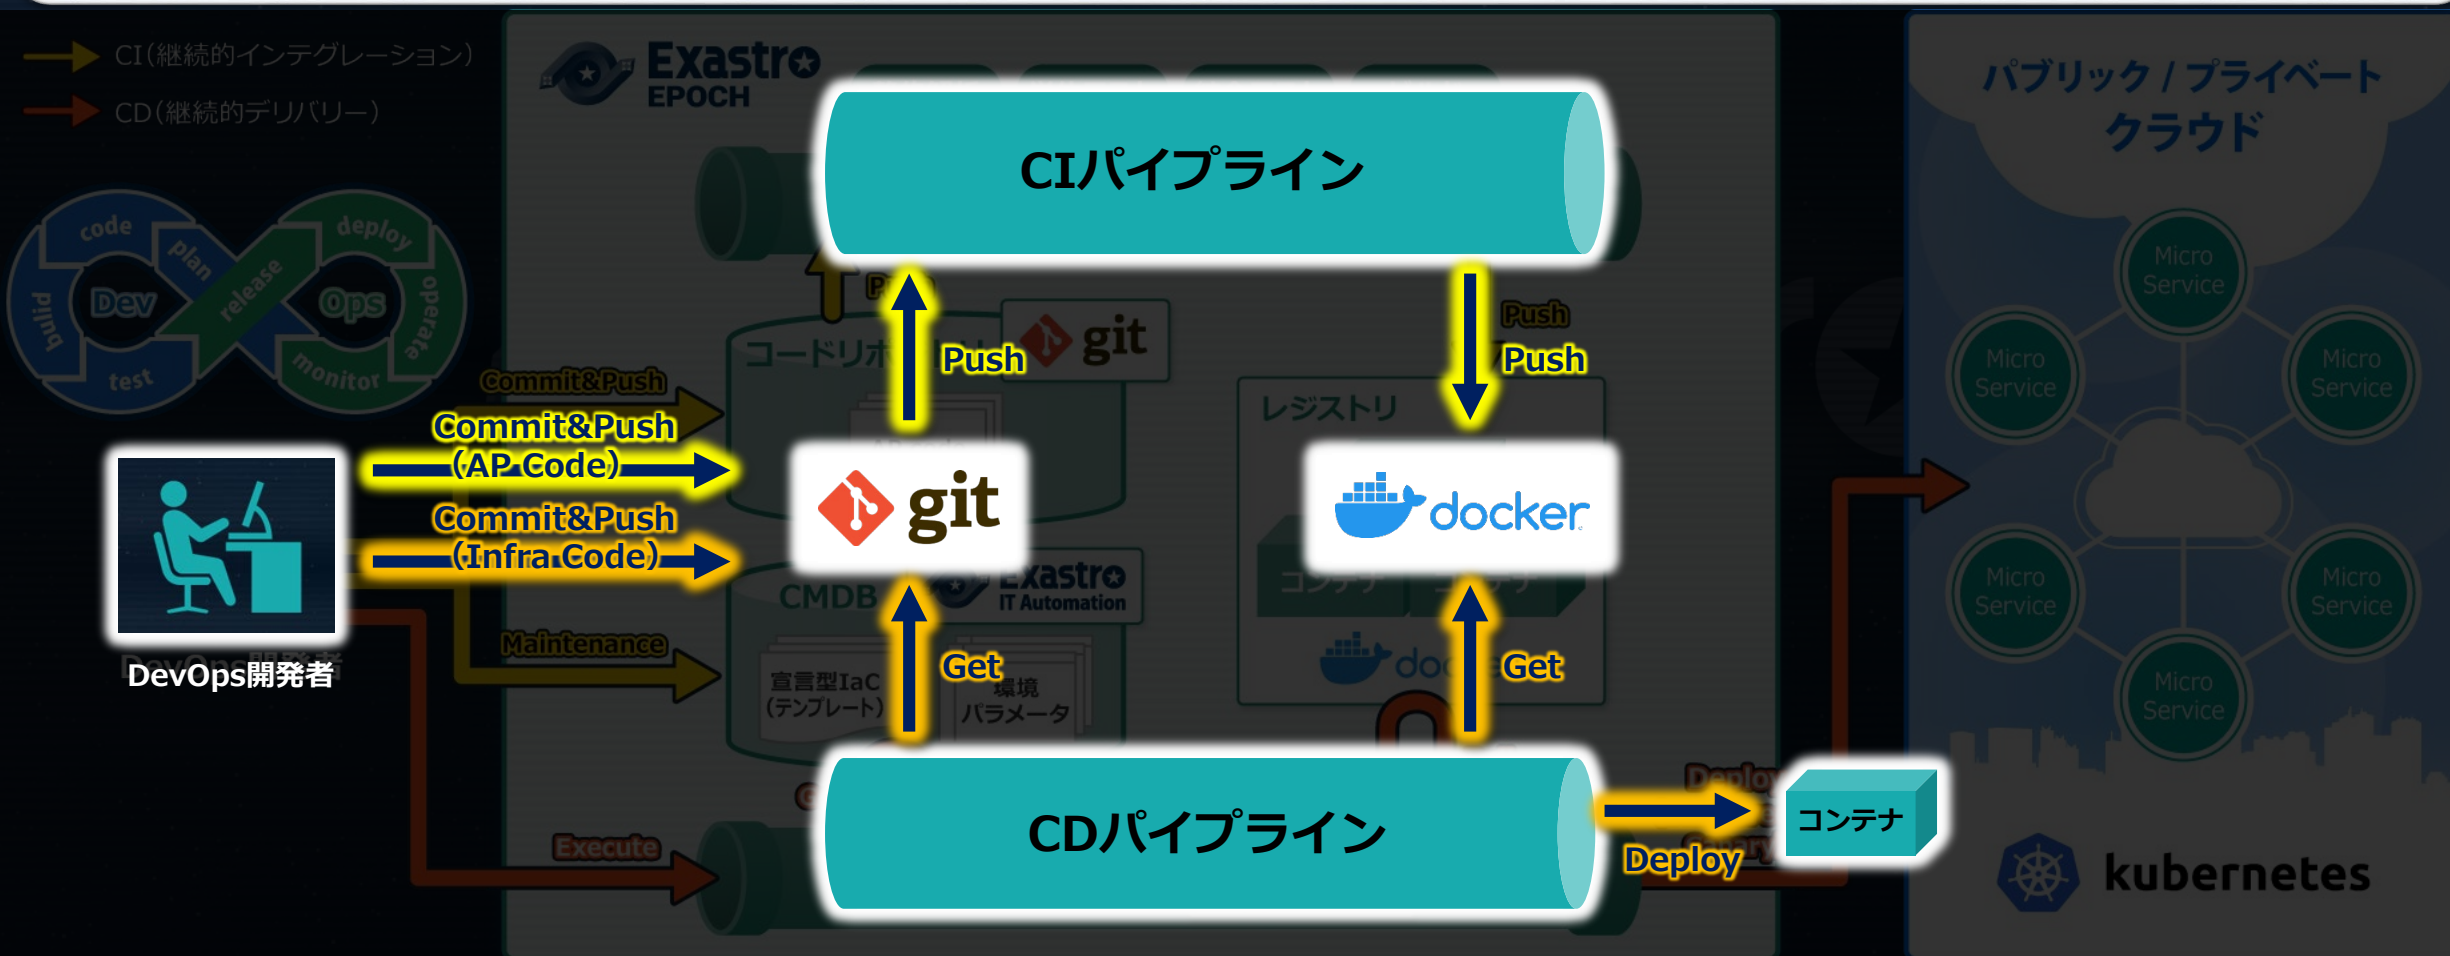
CI(継続的インテグレーション)
CD(継続的デリバリー)

Exastro EPOCH

code plan release deploy operate monitor test build Dev Ops

CIパイプライン

Push
git
コードリポ
Push
Push
レジストリ

Commit&Push
Commit&Push (AP Code)
Commit&Push (Infra Code)
Maintenance
Execute

git
docker

CMDB
Exastro IT Automation
宣言型IaC (テンプレート)
環境 パラメータ
コンテナ

Get
Get

DevOps開発者

CDパイプライン

Deploy
Deploy
コンテナ

パブリック / プライベート クラウド
Micro Service
Micro Service
Micro Service
Micro Service
Micro Service
Micro Service
kubernetes